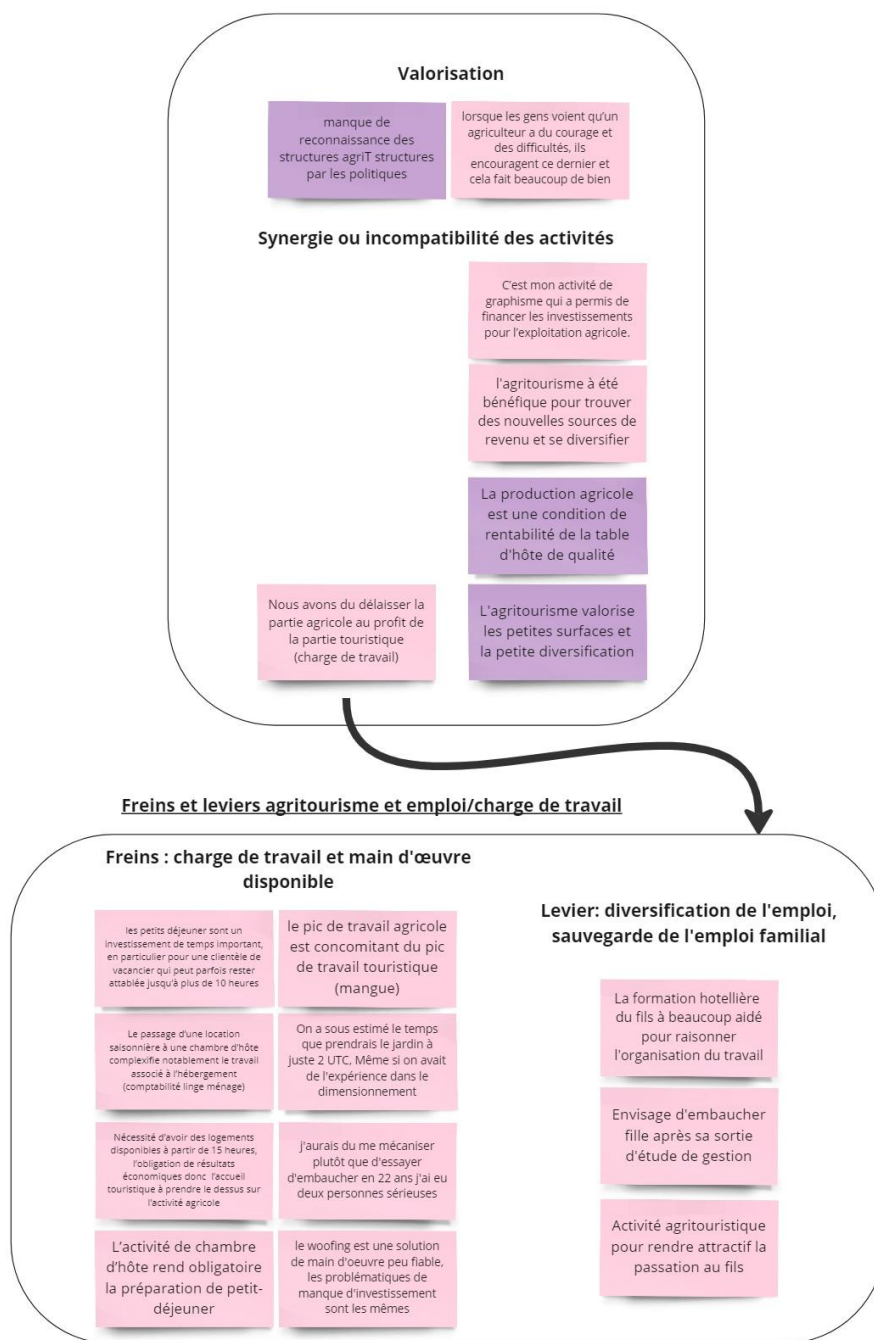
Valorisation

manque de reconnaissance des structures agriT structures par les politiques

lorsque les gens voient qu'un agriculteur a du courage et des difficultés, ils encouragent ce dernier et cela fait beaucoup de bien

Synergie ou incompatibilité des activités

C'est mon activité de graphisme qui a permis de financer les investissements pour l'exploitation agricole.

l'agritourisme à été bénéfique pour trouver des nouvelles sources de revenu et se diversifier

La production agricole est une condition de rentabilité de la table d'hôte de qualité

Nous avons du délaisser la partie agricole au profit de la partie touristique (charge de travail)

L'agritourisme valorise les petites surfaces et la petite diversification

Freins et leviers agritourisme et emploi/charge de travail

Freins : charge de travail et main d'œuvre disponible

les petits déjeuner sont un investissement de temps important, en particulier pour une clientèle de vacancier qui peut parfois rester attablée jusqu'à plus de 10 heures

le pic de travail agricole est concomitant du pic de travail touristique (mangue)

Le passage d'une location saisonnière à une chambre d'hôte complexifie notablement le travail associé à l'hébergement (comptabilité linge ménage)

On a sous estimé le temps que prendrais le jardin à juste 2 UTC, Même si on avait de l'expérience dans le dimensionnement

Nécessité d'avoir des logements disponibles à partir de 15 heures, l'obligation de résultats économiques donc l'accueil touristique à prendre le dessus sur l'activité agricole

j'aurais du me mécaniser plutôt que d'essayer d'embaucher en 22 ans j'ai eu deux personnes sérieuses

L'activité de chambre d'hôte rend obligatoire la préparation de petit-déjeuner

le woofing est une solution de main d'oeuvre peu fiable, les problématiques de manque d'investissement sont les mêmes

Levier: diversification de l'emploi, sauvegarde de l'emploi familial

La formation hotellière du fils à beaucoup aidé pour raisonner l'organisation du travail

Envisage d'embaucher fille après sa sortie d'étude de gestion

Activité agritouristique pour rendre attractif la passation au fils